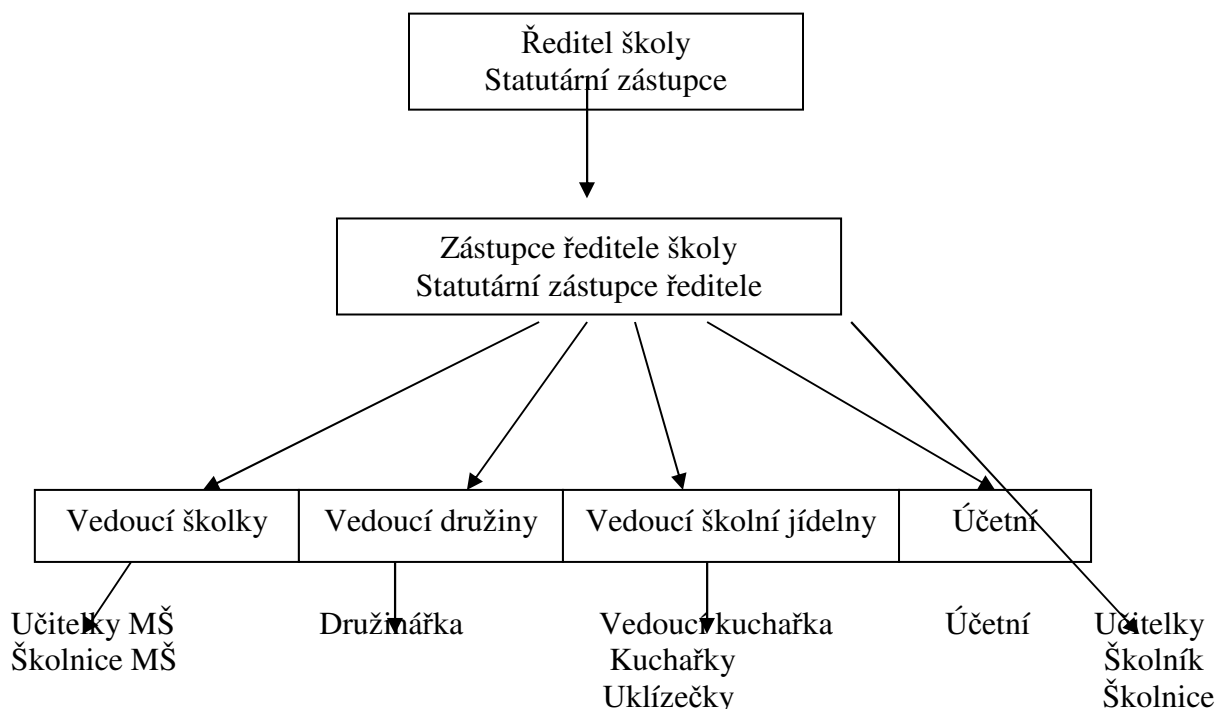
Ředitel školy
Statutární zástupce

Zástupce ředitele školy
Statutární zástupce ředitele

| Vedoucí školky | Vedoucí družiny | Vedoucí školní jídelny | Účetní |
|---|---|---|---|

Učitelky MŠ
Školnice MŠ

Družinářka

Vedoucí kuchařka
Kuchařky
Uklízečky

Účetní

Učitelky
Školník
Školnice